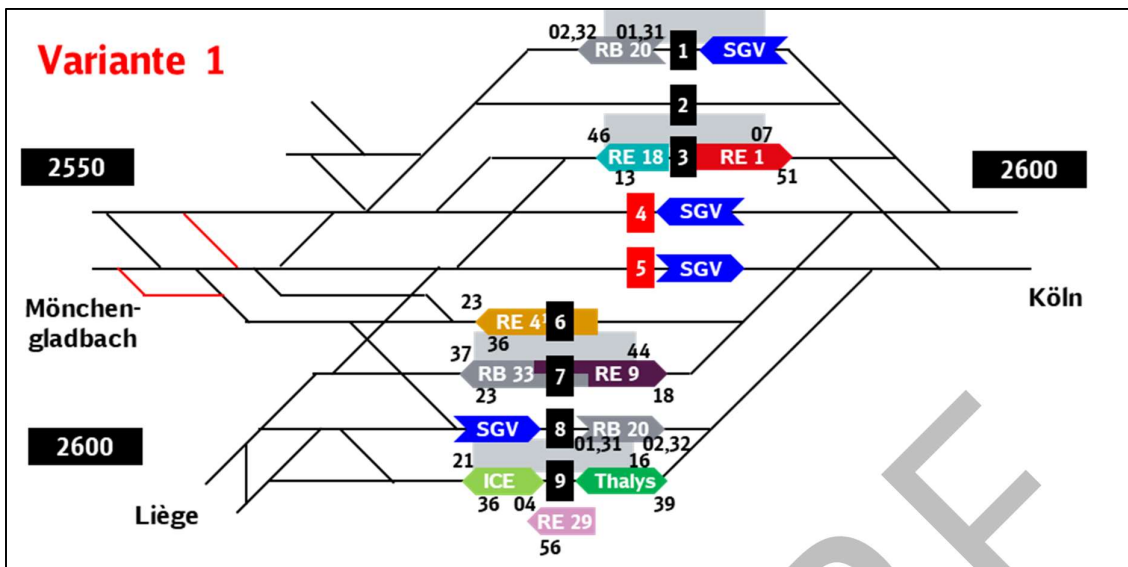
Variante 1

02,32 01,31
RB 20 1 SGV

2

46 07
RE 18 3 RE 1
13 51

2550

2600

4 SGV

5 SGV

Mönchengladbach

Köln

23
RE 4 6
36

37 44
RB 33 7 RE 9
23 18

2600

SGV 8 RB 20
01,31 02,32
21 16
ICE 9 Thalys
36 04 39
RE 29
56

Liège